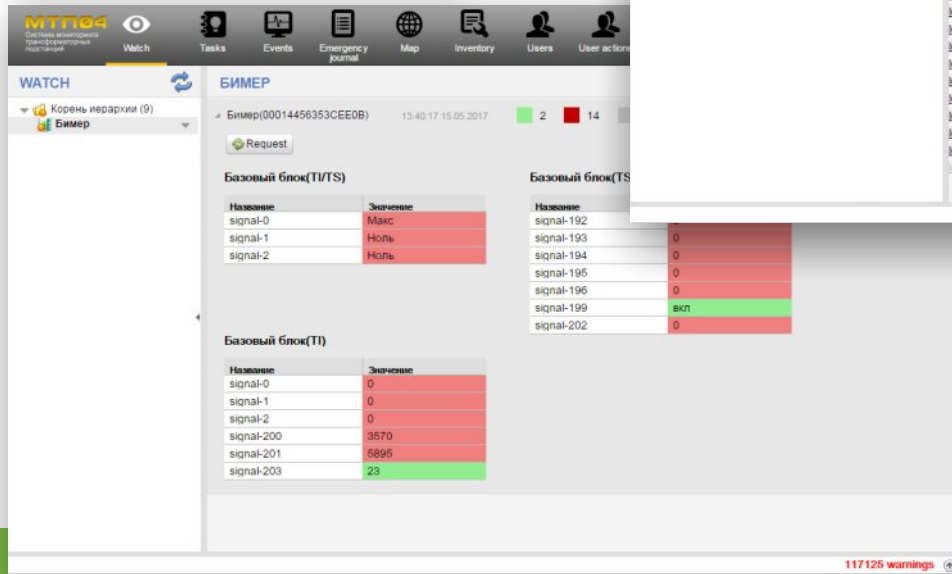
МТП04
Система мониторинга трансформаторных подстанций

Watch
Tasks
Events
Emergency journal
Map
Inventory
Users
User actions

WATCH

Корень иерархии (9)
Бимер

БИМЕР

Бимер(00014456353CEE0B) 13:40:17 15.05.2017
2
14

Request

Базовый блок(TI/TS)

| Название | Значение |
|---|---|
| signal-0 | Макс |
| signal-1 | Ноль |
| signal-2 | Ноль |

Базовый блок(TS

| Название | |
|---|---|
| signal-192 | 0 |
| signal-193 | 0 |
| signal-194 | 0 |
| signal-195 | 0 |
| signal-196 | 0 |
| signal-199 | вкл |
| signal-202 | 0 |

Базовый блок(TI)

| Название | Значение |
|---|---|
| signal-0 | 0 |
| signal-1 | 0 |
| signal-2 | 0 |
| signal-200 | 3570 |
| signal-201 | 5895 |
| signal-203 | 23 |

117125 warnings